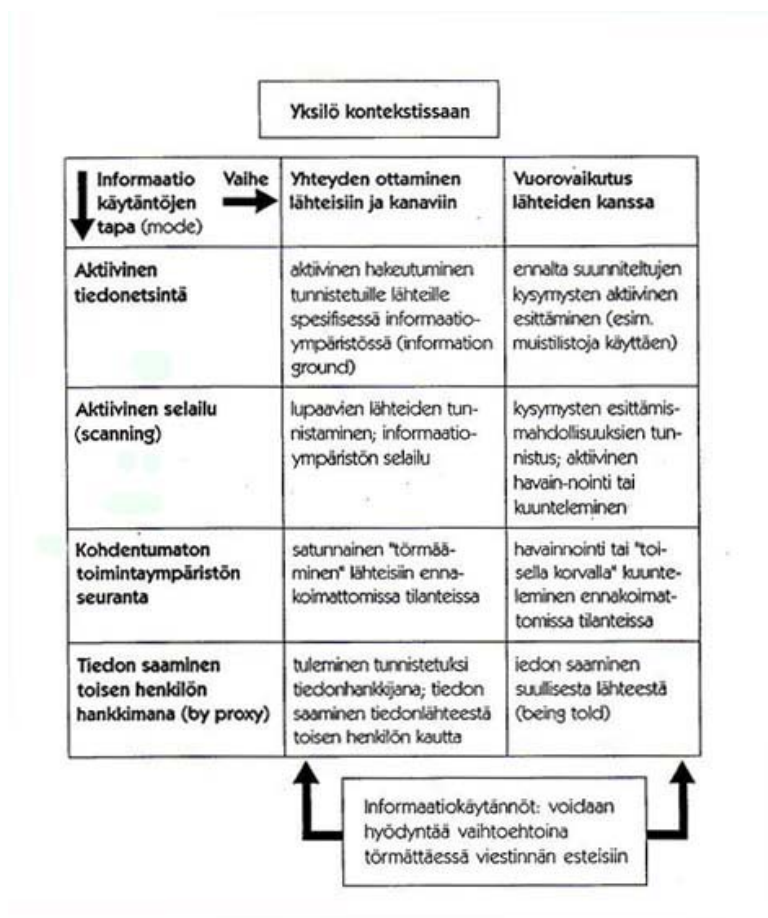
Yksilö kontekstissaan

| Informaatio käytäntöjen tapa (mode) Vaihe | Yhteyden ottaminen lähteisiin ja kanaviin | Vuorovaikutus lähteiden kanssa |
|---|---|---|
| Aktiivinen tiedonetsintä | aktiivinen hakeutuminen tunnistetuille lähteille spesifisessä informaatio-ympäristössä (information ground) | ennalta suunniteltujen kysymysten aktiivinen esittäminen (esim. muistilistoja käyttäen) |
| Aktiivinen selailu (scanning) | lupaavien lähteiden tunnistaminen; informaatio-ympäristön selailu | kysymysten esittämismahdollisuuksien tunnistus; aktiivinen havain-nointi tai kuunteleminen |
| Kohdentumaton toimintaympäristön seuranta | satunnainen "törmääminen" lähteisiin ennakoimattomissa tilanteissa | havainnointi tai "toisella korvalla" kuunteleminen ennakoimattomissa tilanteissa |
| Tiedon saaminen toisen henkilön hankkimana (by proxy) | tuleminen tunnistetuksi tiedonhankkijana; tiedon saaminen tiedonlähteestä toisen henkilön kautta | iedon saaminen suullisesta lähteestä (being told) |

Informaatiokäytännöt: voidaan hyödyntää vaihtoehtoina törmättäessä viestinnän esteisiin